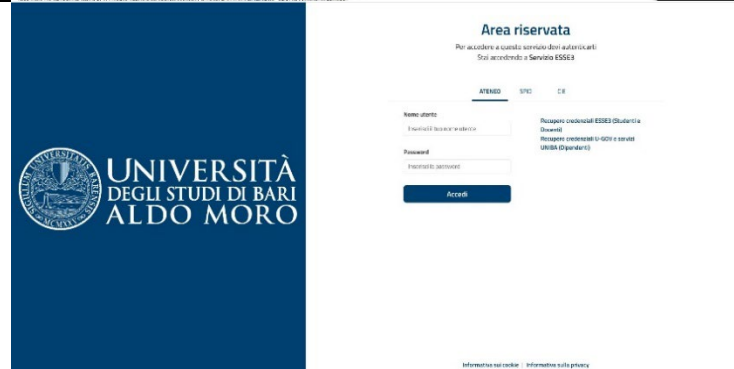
UNIVERSITÀ DEGLI STUDI DI BARI ALDO MORO

Area riservata

Per accedere a questo servizio devi autenticarti
Stai accedendo a Servizio ESSE3

ATENEO SPID CIE

Nome utente
Inserisci il tuo nome utente

Password
Inserisci la password

Accedi

Recupero credenziali ESSE3 (Studenti e Docenti)
Recupero credenziali U-GOV e servizi UNIBA (Dipendenti)

Informativa sui cookie | Informativa sulla privacy